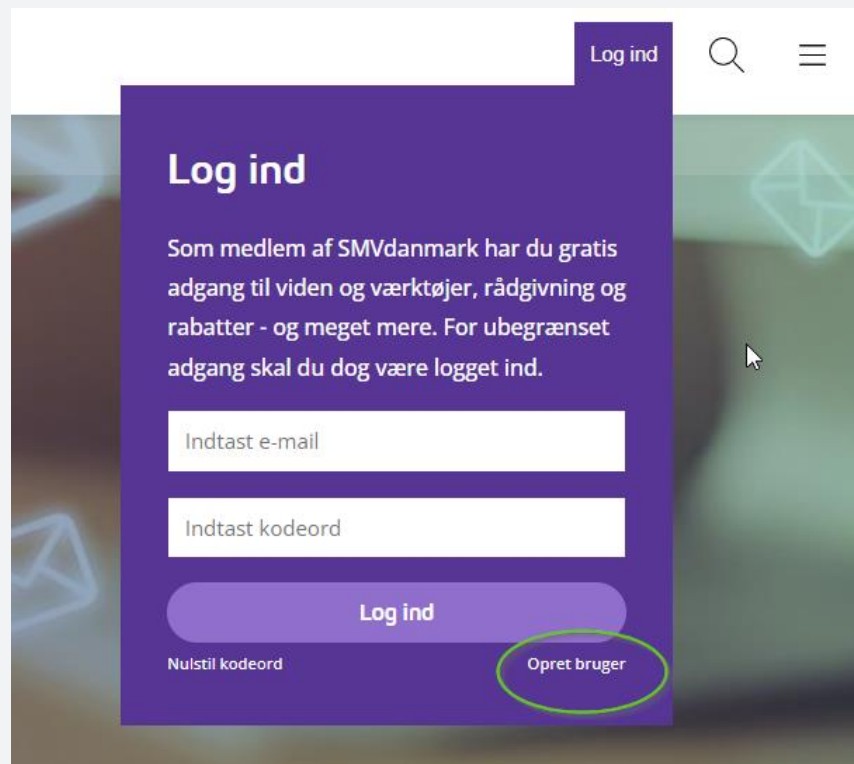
Log ind

Log ind

Som medlem af SMVdanmark har du gratis adgang til viden og værktøjer, rådgivning og rabatter - og meget mere. For ubegrænset adgang skal du dog være logget ind.

Indtast e-mail

Indtast kodeord

Log ind

Nulstil kodeord

Opret bruger